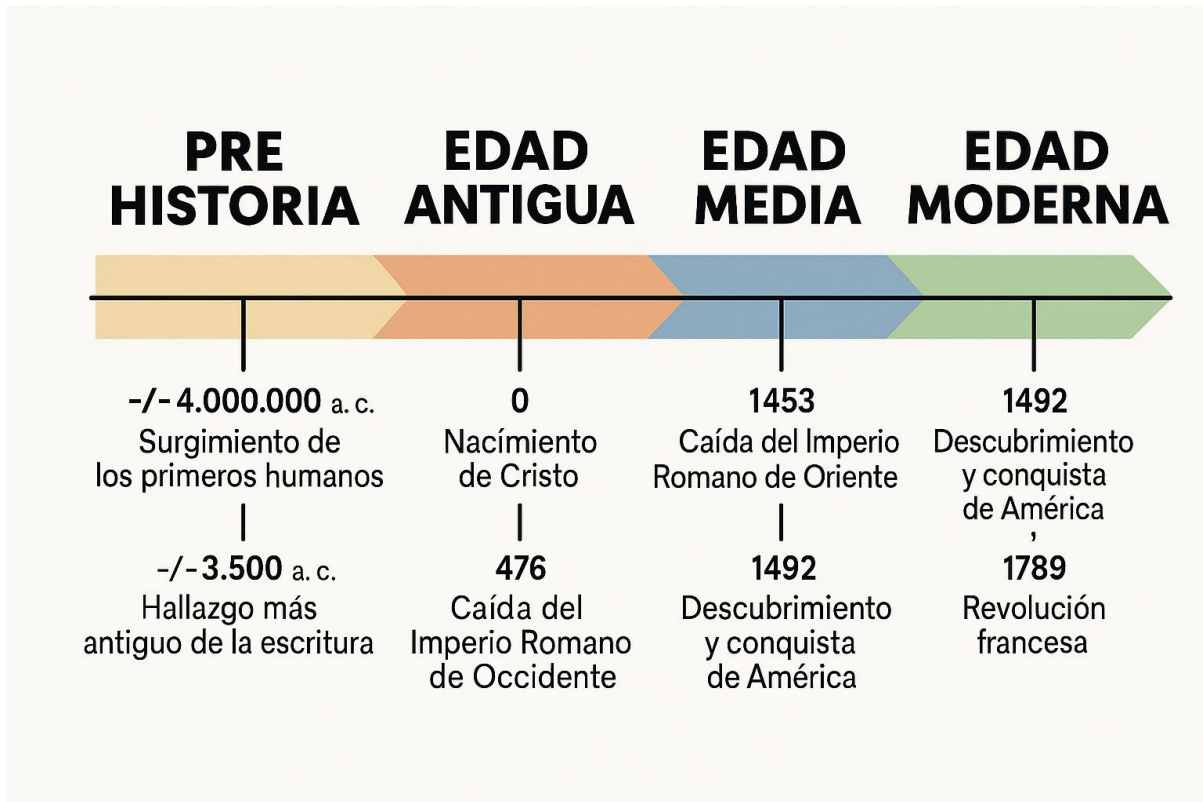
PRE HISTORIA

EDAD ANTIGUA

EDAD MEDIA

EDAD MODERNA

-/- 4.000.000 a. c.
Surgimiento de los primeros humanos

-/- 3.500 a. c.
Hallazgo más antiguo de la escritura

0
Nacímiento de Cristo

476
Caída del Imperio Romano de Occidente

1453
Caída del Imperio Romano de Oriente

1492
Descubrimiento y conquista de América

1492
Descubrimiento y conquista de América
,

1789
Revolución francesa